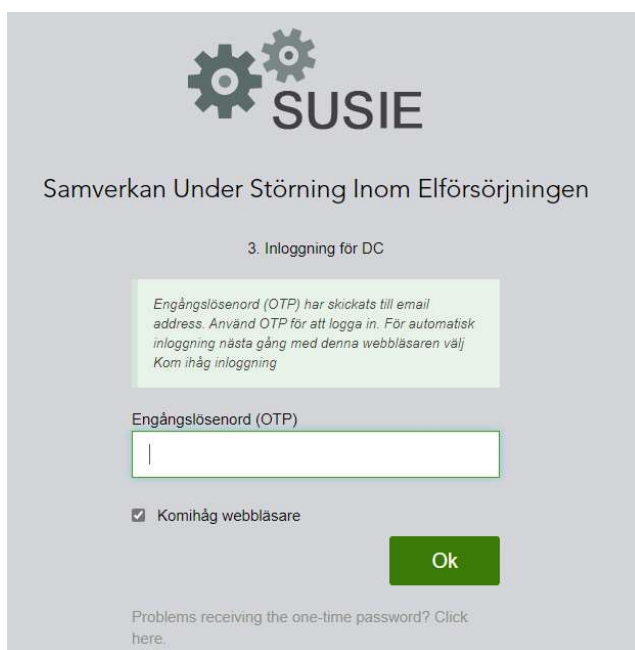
SUSIE

Samverkan Under Störning Inom Elförsörjningen

3. Inloggning för DC

Engångslösenord (OTP) har skickats till email address. Använd OTP för att logga in. För automatisk inloggning nästa gång med denna webbläsaren välj Kom ihåg inloggning

Engångslösenord (OTP)

Komihåg webbläsare

Ok

Problems receiving the one-time password? Click here.